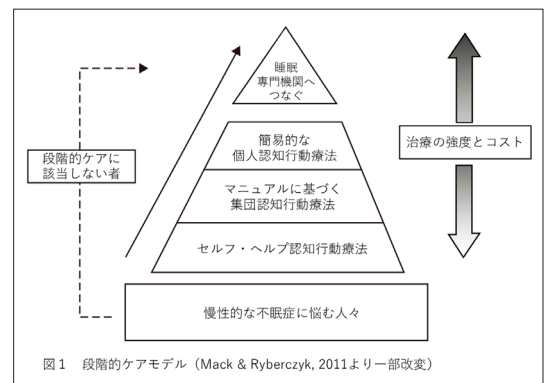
睡眠
専門機関へ
つなぐ

簡易的な
個人認知行動療法

マニュアルに基づく
集団認知行動療法

セルフ・ヘルプ認知行動療法

慢性的な不眠症に悩む人々

段階的ケアに
該当しない者

治療の強度とコスト

図1　段階的ケアモデル（Mack & Ryberczyk, 2011より一部改変）